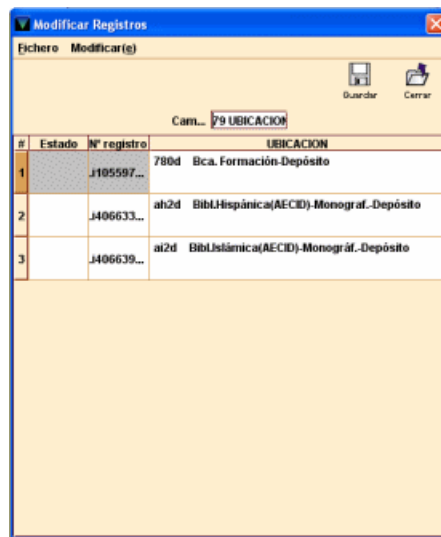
Modificar Registros

Fichero Modificar(e)

Guardar Cerrar

Cam... 79 UBICACION

| # | Estado | Nº registro | UBICACION |
|---|---|---|---|
| 1 | | .i105597... | 780d Bca. Formación-Depósito |
| 2 | | .i406633... | ah2d Bibl.Hispánica(AECID)-Monograf.-Depósito |
| 3 | | .i406639... | ai2d Bibl.Islámica(AECID)-Monográf.-Depósito |